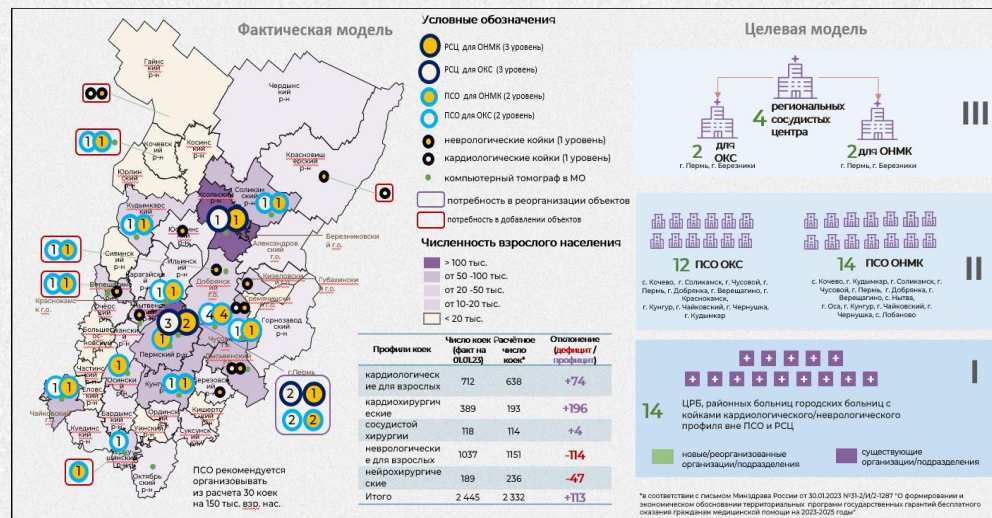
Фактическая модель

Гайнский р-н
Чердынский р-н
Кочевский р-н
Косинский р-н
Красновишерский г.о.
Юрлинский р-н
Соликамский г.о.
Кудымкарский р-н
Юсьвинский р-н
Александровский г.о.
Березниковский г.о.
Сивинский р-н
Ильинский р-н
Губахинский г.о.
Верещагинский р-н
Карагайский р-н
Добрянский р-н
Гремячинский г.о.
Красноками г.о.
Большесосновский р-н
Пермский р-н
Горнозаводский р-н
Частинский р-н
Осинский р-н
Кунгурский р-н
г. Пермь
Еловский р-н
Чайковский г.о.
Кишертский р-н
Уинский р-н
Суксунский р-н
Октябрьский р-н
Лысьвенский г.о.
Чусовской г.о.
Нытвенский р-н

1 1
1 1
1 1
1 1
1 1
1 1
3 2
4 4
1
1 1
1 1
1 1
1 1
1
1
2 1
2 2

ПСО рекомендуется организовывать из расчета 30 коек на 150 тыс. взр. нас.

Условные обозначения
РСЦ для ОНМК (3 уровень)
РСЦ для ОКС (3 уровень)
ПСО для ОНМК (2 уровень)
ПСО для ОКС (2 уровень)
неврологические койки (1 уровень)
кардиологические койки (1 уровень)
компьютерный томограф в МО
потребность в реорганизации объектов
потребность в добавлении объектов

Численность взрослого населения
> 100 тыс.
от 50 -100 тыс.
от 20 -50 тыс.
от 10-20 тыс.
< 20 тыс.

| Профили коек | Число коек (факт на 01.01.23) | Расчётное число коек* | Отклонение (дефицит / профицит) |
|---|---|---|---|
| кардиологические для взрослых | 712 | 638 | +74 |
| кардиохирургические | 389 | 193 | +196 |
| сосудистой хирургии | 118 | 114 | +4 |
| неврологические для взрослых | 1037 | 1151 | -114 |
| нейрохирургические | 189 | 236 | -47 |
| Итого | 2 445 | 2 332 | +113 |

Целевая модель

4 региональных сосудистых центра
2 для ОКС
г. Пермь, г. Березники
2 для ОНМК
г. Пермь, г. Березники
III

12 ПСО ОКС
с. Кочево, г. Соликамск, г. Чусовой, г. Пермь, г. Добрянка, г. Верещагино, г. Краснокамск, г. Кунгур, г. Чайковский, г. Чернушка, г. Кудымкар

14 ПСО ОНМК
с. Кочево, г. Кудымкар, г. Соликамск, г. Чусовой, г. Пермь, г. Добрянка, г. Верещагино, с. Нытва, г. Оса, г. Кунгур, г. Чайковский, г. Чернушка, с. Лобаново
II

14 ЦРБ, районных больниц городских больниц с койками кардиологического/неврологического профиля вне ПСО и РСЦ
I

новые/реорганизованные организации/подразделения
существующие организации/подразделения

*в соответствии с письмом Минздрава России от 30.01.2023 №31-2/И/2-1287 "О формировании и экономическом обосновании территориальных программ государственных гарантий бесплатного оказания гражданам медицинской помощи на 2023-2025 годы"